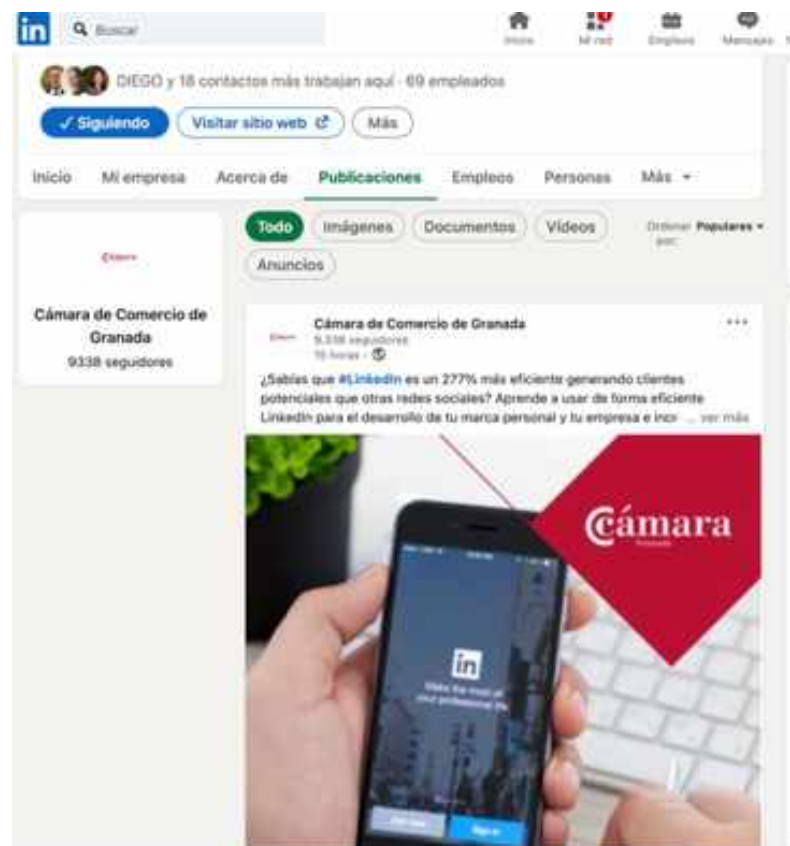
in Buscar

Inicio Mi red Empleos Mensajes

DIEGO y 18 contactos más trabajan aquí · 69 empleados

✓ Siguiendo Visitar sitio web Más

Inicio Mi empresa Acerca de Publicaciones Empleos Personas Más ▾

Cámara

Cámara de Comercio de Granada
9338 seguidores

Todo Imágenes Documentos Vídeos Anuncios

Ordenar por: Populares ▾

Cámara de Comercio de Granada
9.338 seguidores
15 horas ·

¿Sabías que #LinkedIn es un 277% más eficiente generando clientes potenciales que otras redes sociales? Aprende a usar de forma eficiente LinkedIn para el desarrollo de tu marca personal y tu empresa e incr ... ver más

Cámara
Granada

in
Make the most of your professional life

Join now Sign in